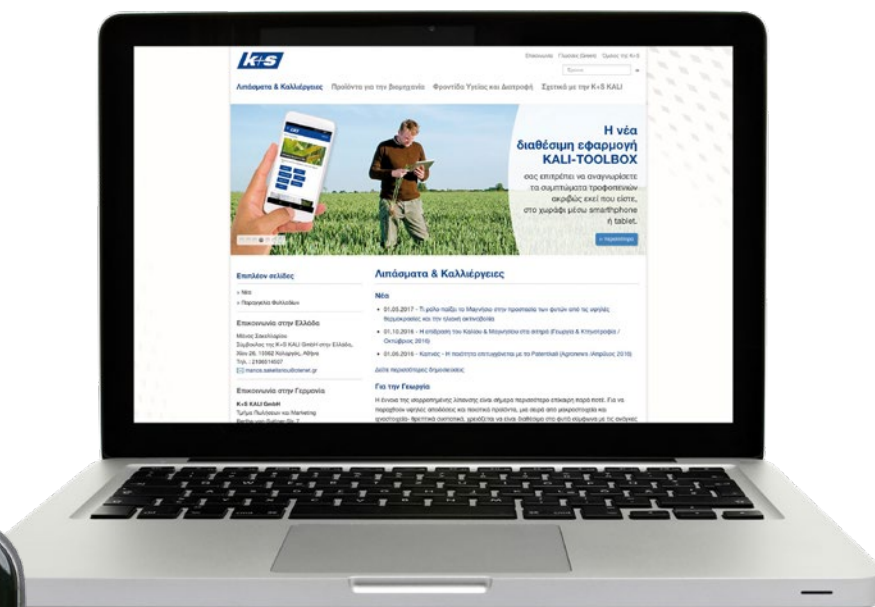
K+S

Επικοινωνία Γλώσσα (Greek) Όμιλος της K+S

Έρευνα

Λιπάσματα & Καλλιέργειες Προϊόντα για την Βιομηχανία Φροντίδα Υγείας και Διατροφή Σχετικά με την K+S KALI

Η νέα διαθέσιμη εφαρμογή KALI-TOOLBOX

σας επιτρέπει να αναγνωρίσετε τα συμπτώματα τροφοπενιών ακριβώς εκεί που είστε, στο χωράφι μέσω smartphone ή tablet.

» περισσότερα

Επιπλέον σελίδες

» Νέα

» Παραγγελία Φυλλαδίων

Επικοινωνία στην Ελλάδα

Μάνος Σακελλάριος
Σύμβουλος της K+S KALI GmbH στην Ελλάδα,
Νίκη 26, 10562 Αθήνα
Τηλ.: 2106614607
manos.sakellariou@otenet.gr

Επικοινωνία στην Γερμανία

K+S KALI GmbH
Τμήμα Πωλήσεων και Marketing
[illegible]

Λιπάσματα & Καλλιέργειες

Νέα

• 01.05.2017 - Τι ρόλο παίζει το Μαγνήσιο στην προστασία των φυτών από τις υψηλές θερμοκρασίες και την έντονη ακτινοβολία

• 01.10.2016 - Η επίδραση του Καλίου & Μαγνησίου στα άνθη και στην Κηπευτική / Οκτώβριος 2016)

• 01.06.2016 - Καρπός - Η ποιότητα επιτυγχάνεται με το Patentkali (Agronews /Απρίλιος 2016)

Δείτε περισσότερες δημοσιεύσεις

Για την Γεωργία

Η έννοια της υπερεντατικής λίπανσης είναι σήμερα περισσότερο επίκαιρη παρά ποτέ. Για να παράγθουν υψηλές αποδόσεις και ποιοτικά προϊόντα, με σεβασμό στο περιβάλλον, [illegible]